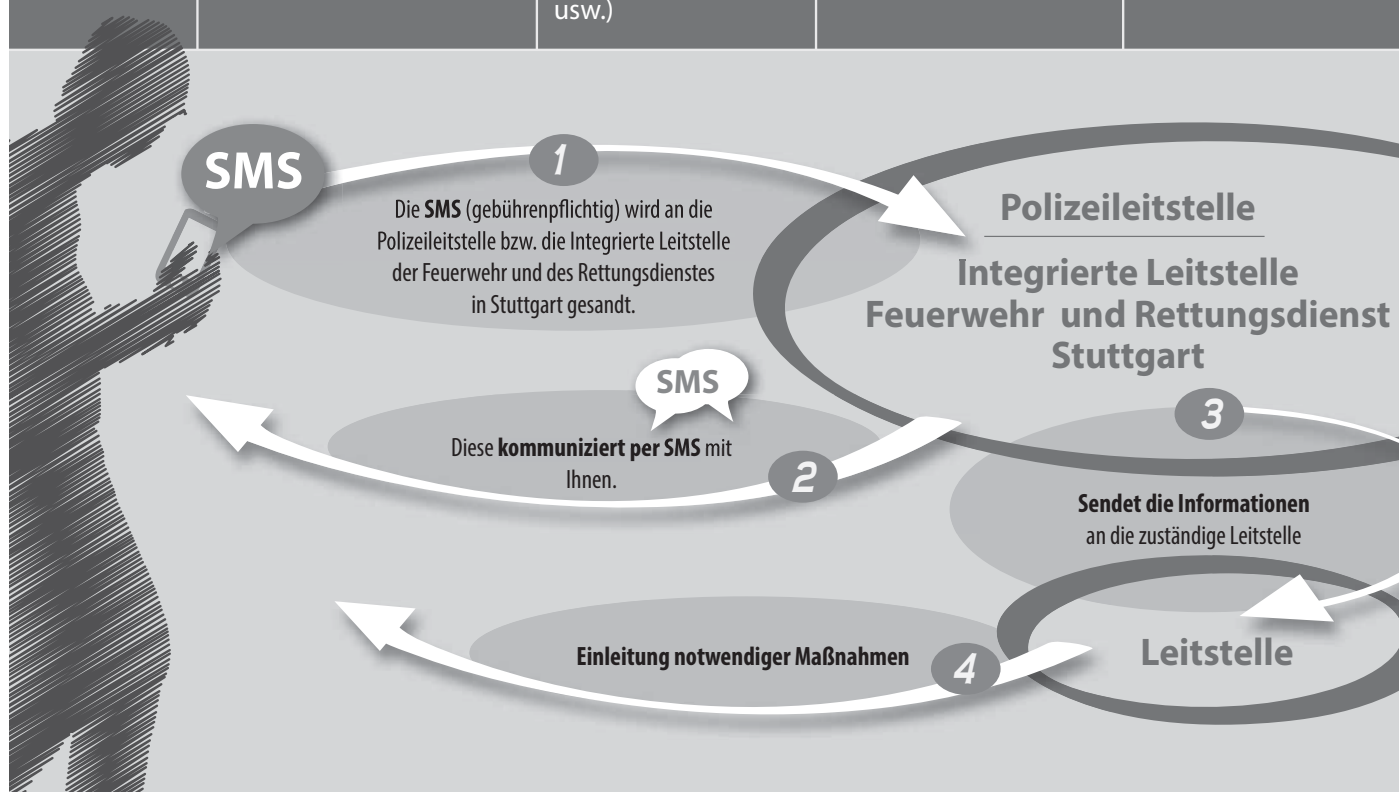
usw.)

SMS

1

Die **SMS** (gebührenpflichtig) wird an die Polizeileitstelle bzw. die Integrierte Leitstelle der Feuerwehr und des Rettungsdienstes in Stuttgart gesandt.

Polizeileitstelle

Integrierte Leitstelle Feuerwehr und Rettungsdienst Stuttgart

SMS

Diese **kommuniziert per SMS** mit Ihnen.

2

3

**Sendet die Informationen** an die zuständige Leitstelle

Einleitung notwendiger Maßnahmen

4

Leitstelle